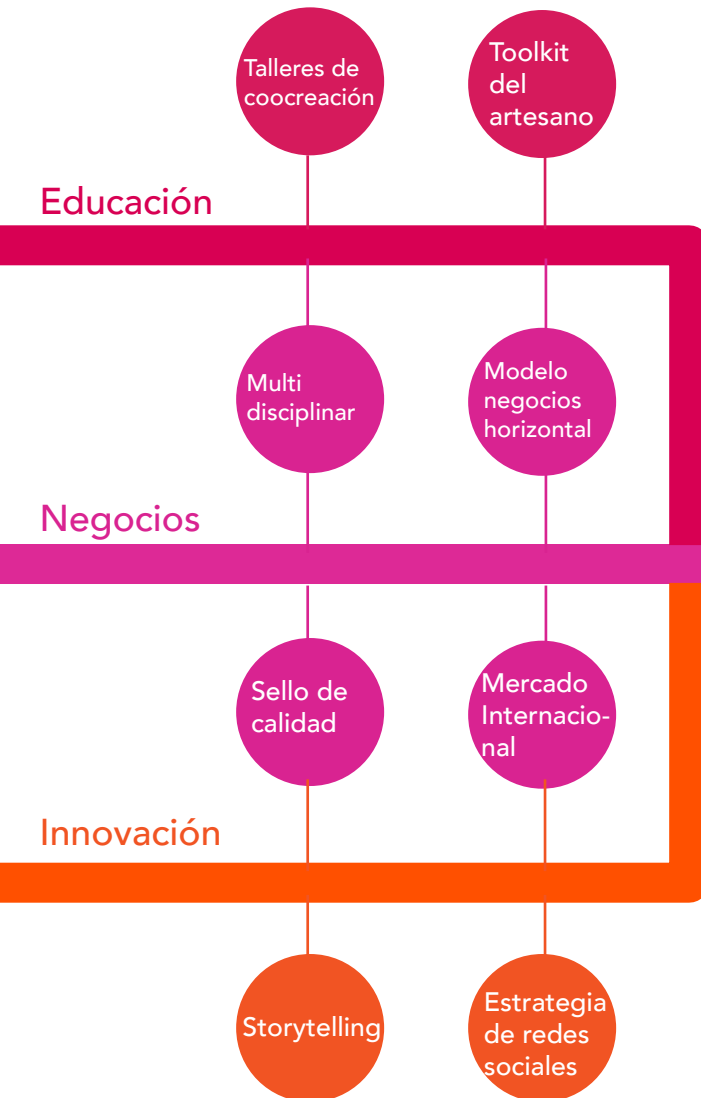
Talleres de coocreación

Toolkit del artesano

Educación

Multi disciplinar

Modelo negocios horizontal

Negocios

Sello de calidad

Mercado Internacional

Innovación

Storytelling

Estrategia de redes sociales